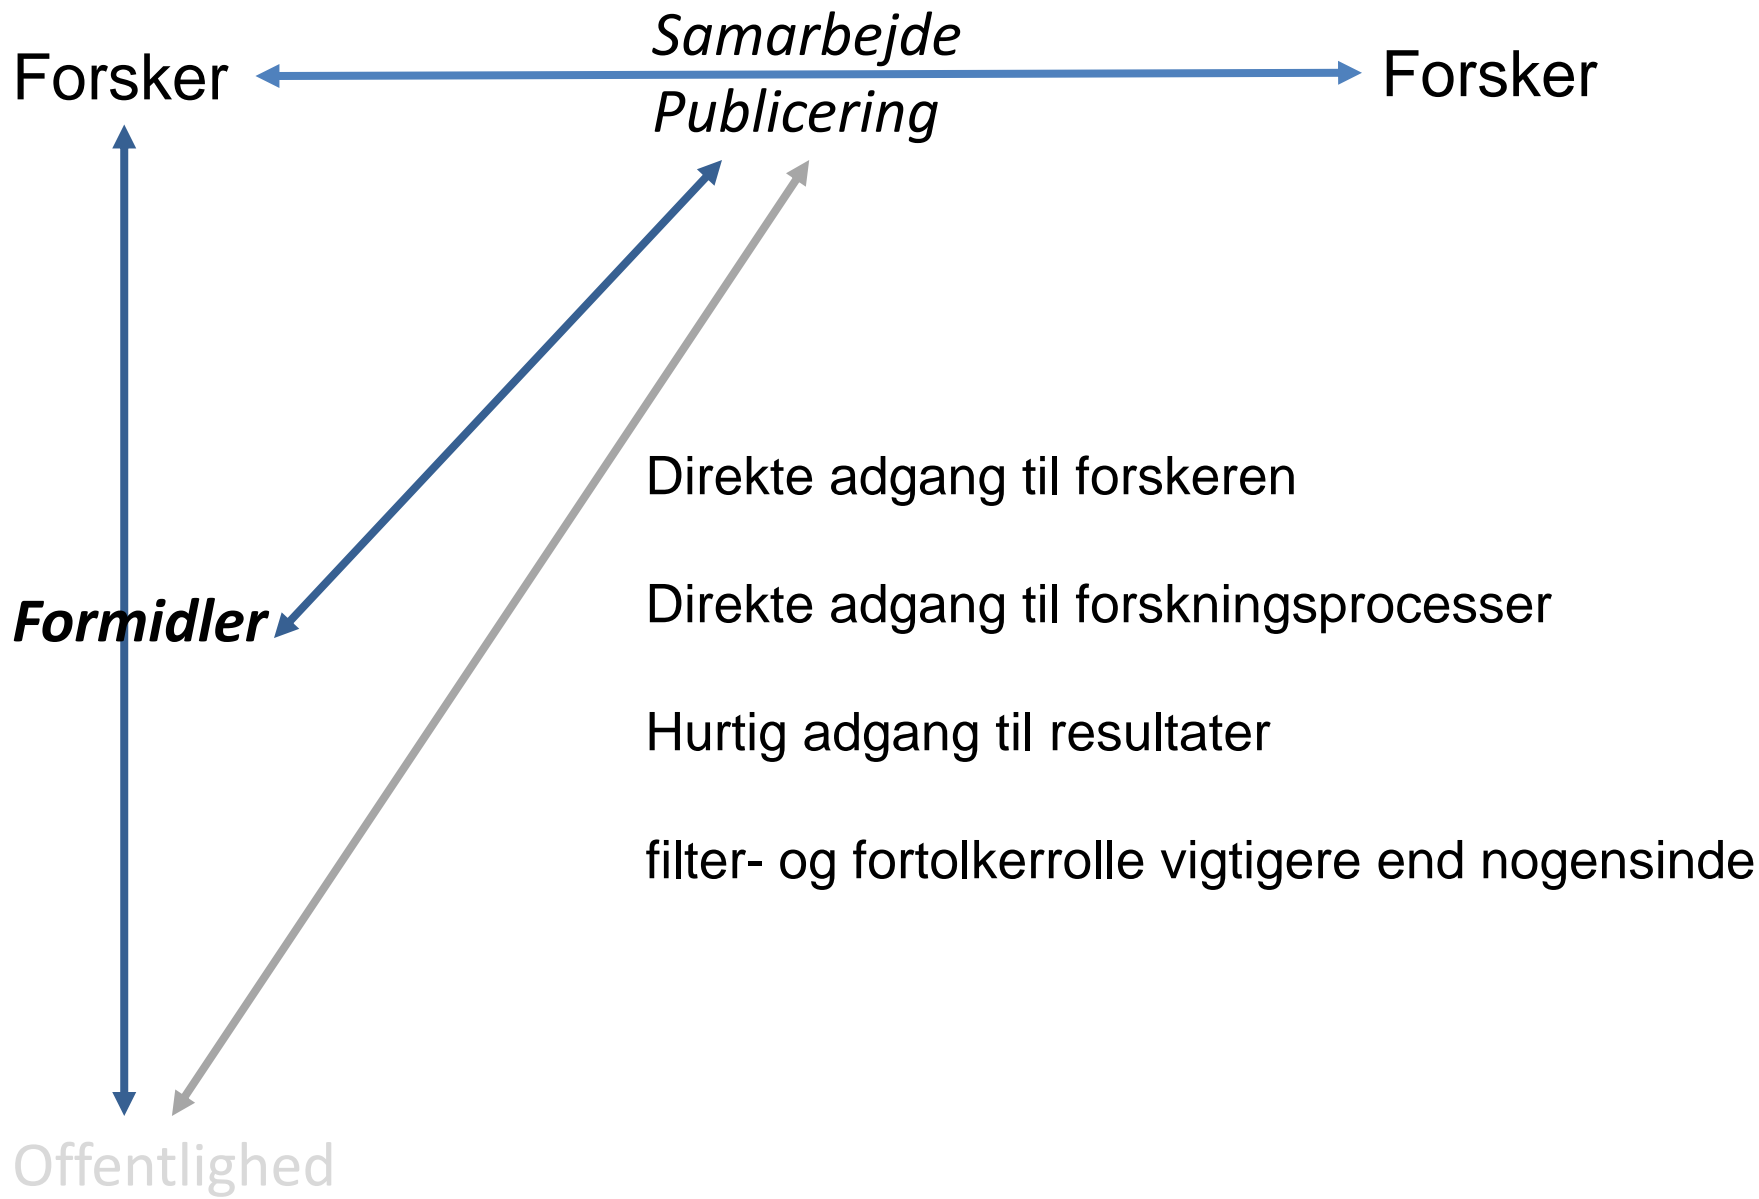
Forsker

Samarbejde

Publicering

Forsker

Formidler

Direkte adgang til forskeren

Direkte adgang til forskningsprocesser

Hurtig adgang til resultater

filter- og fortolkerrolle vigtigere end nogensinde

Offentlighed